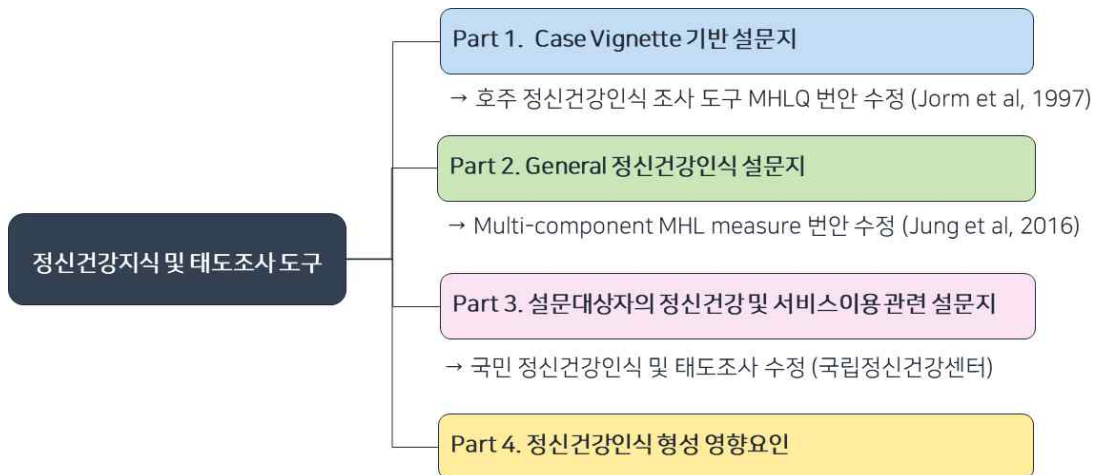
정신건강지식 및 태도조사 도구

Part 1. Case Vignette 기반 설문지

→ 호주 정신건강인식 조사 도구 MHLQ 번안 수정 (Jorm et al, 1997)

Part 2. General 정신건강인식 설문지

→ Multi-component MHL measure 번안 수정 (Jung et al, 2016)

Part 3. 설문대상자의 정신건강 및 서비스이용 관련 설문지

→ 국민 정신건강인식 및 태도조사 수정 (국립정신건강센터)

Part 4. 정신건강인식 형성 영향요인